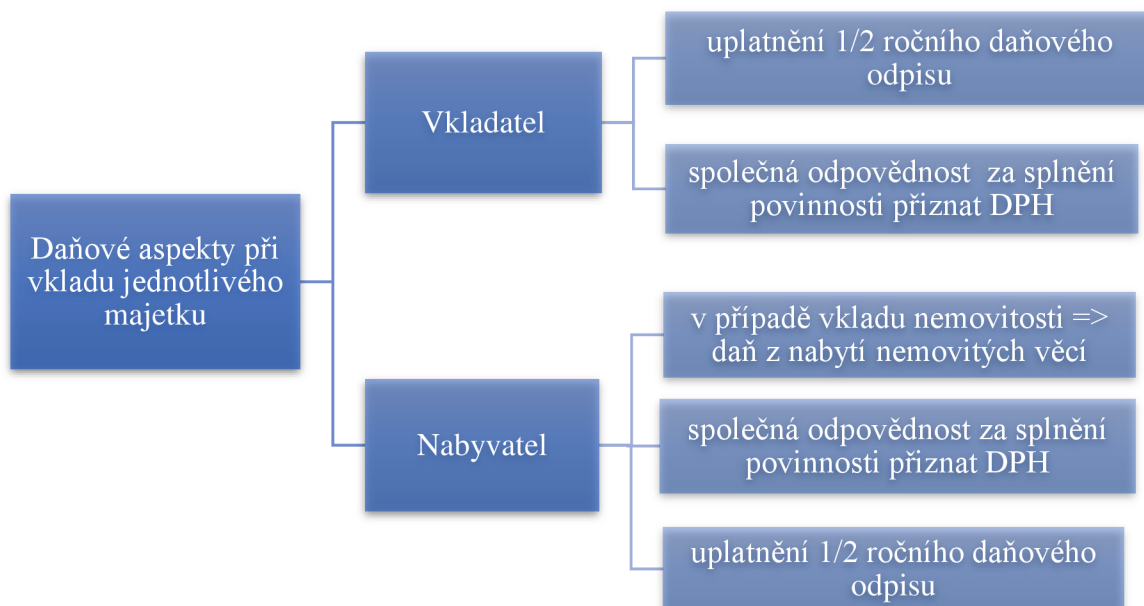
Daňové aspekty při vkladu jednotlivého majetku

Vkladatel

uplatnění 1/2 ročního daňového odpisu

společná odpovědnost  za splnění povinnosti přiznat DPH

Nabyvatel

v případě vkladu nemovitosti => daň z nabytí nemovitých věcí

společná odpovědnost za splnění povinnosti přiznat DPH

uplatnění 1/2 ročního daňového odpisu